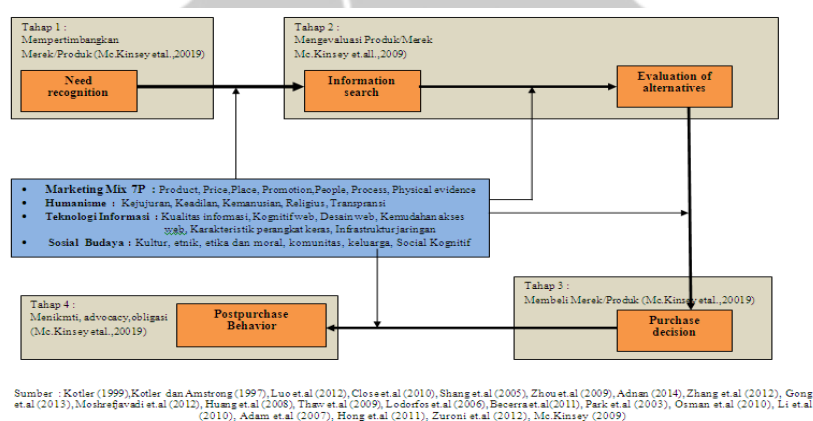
Tahap 1 :
Mempertimbangkan Merek/Produk (Mc.Kinsey etal.,20019)

Need recognition

Tahap 2 :
Mengevaluasi Produk/Merek
Mc.Kinsey et.all.,2009)

Information search

Evaluation of alternatives

• Marketing Mix 7P : Product, Price, Place, Promotion, People, Process, Physical evidence
• Humanisme : Kejujuran, Keadilan, Kemanusian, Religius, Transpransi
• Teknologi Informasi : Kualitas informasi, Kognitif web, Desain web, Kemudahan akses web, Karakteristik perangkat keras, Infrastruktur jaringan
• Sosial Budaya : Kultur, etnik, etika dan moral, komunitas, keluarga, Social Kognitif

Tahap 3 :
Membeli Merek/Produk (Mc.Kinsey etal.,20019)

Purchase decision

Tahap 4 :
Menikmti, advocacy, obligasi
(Mc.Kinsey etal.,20019)

Postpurchase Behavior

Sumber : Kotler (1999), Kotler dan Amstrong (1997), Luo et.al (2012), Close et.al (2010), Shang et.al (2005), Zhou et.al (2009), Adnan (2014), Zhang et.al (2012), Gong et.al (2013), Moshrefjavadi et.al (2012), Huang et.al (2008), Thaw et.al (2009), Lodorfos et.al (2006), Becerra et.al(2011), Park et.al (2003), Osman et.al (2010), Li et.al (2010), Adam et.al (2007), Hong et.al (2011), Zuroni et.al (2012), Mc.Kinsey (2009)